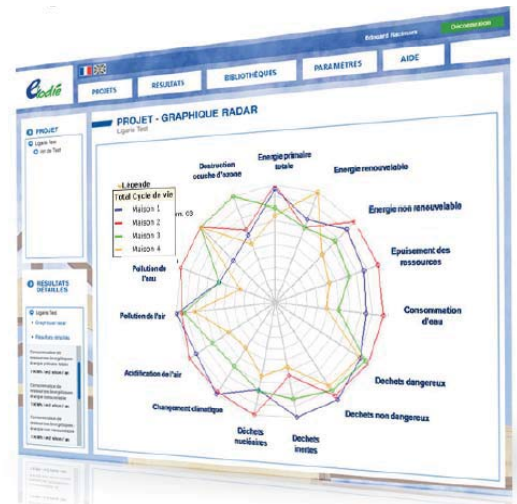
Edouard Nacouaro
Deconnexion
Elodie
PROJETS
RESULTATS
BIBLIOTHÈQUES
PARAMETRES
AIDE
PROJET
Ligarie Test
PROJET - GRAPHIQUE RADAR
Ligarie Test
RESULTATS DETAILLES
Ligarie Test
Graphique radar
Résultats détaillés
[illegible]
- Legende
Total Cycle de vie
Maison 1
Maison 2
Maison 3
Maison 4
Destruction couche d'ozone
Energie primaire totale
Energie renouvelable
Energie non renouvelable
Epuisement des ressources
Consommation d'eau
Dechets dangereux
Dechets non dangereux
Dechets inertes
Dechets nucléaires
Changement climatique
Acidification de l'air
Pollution de l'air
Pollution de l'eau